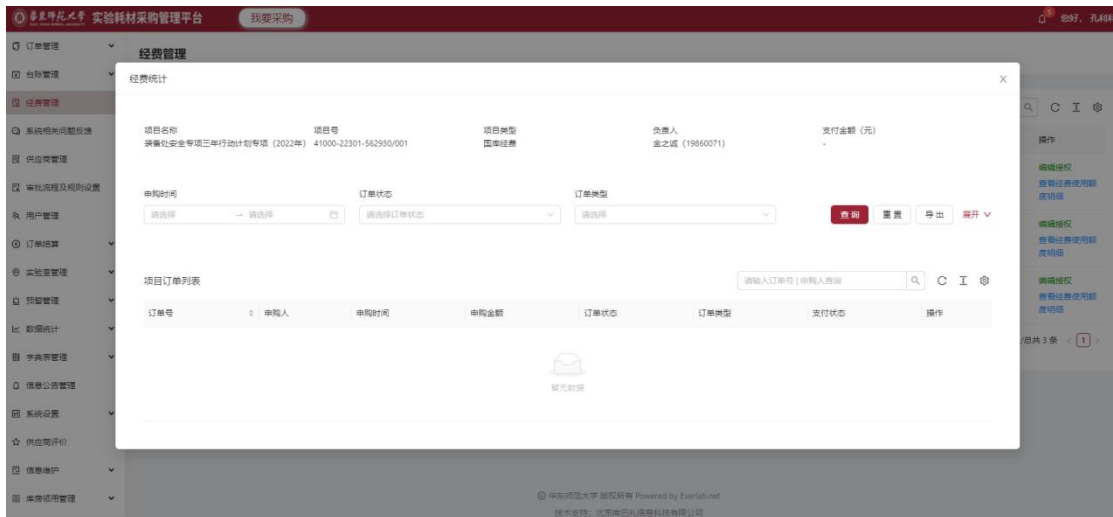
华东师范大学 实验耗材采购管理平台 我要采购 您好，孔利

订单管理
台账管理
经费管理
系统相关问题反馈
供应商管理
审批流程及规则设置
用户管理
订单结算
实验室管理
预警管理
数据统计
字典表管理
信息公告管理
系统设置
供应商评价
信息维护
库房领用管理

经费管理

经费统计 ×

| 项目名称 | 项目号 | 项目类型 | 负责人 | 支付金额（元） |
|---|---|---|---|---|
| 装备处安全专项三年行动计划专项（2022年） | 41000-22301-562930/001 | 国库经费 | 金之诚（19860071） | - |

申购时间 请选择 → 请选择
订单状态 请选择订单状态
订单类型 请选择
查询 重置 导出 展开

项目订单列表 请输入订单号 | 申购人查询

| 订单号 | 申购人 | 申购时间 | 申购金额 | 订单状态 | 订单类型 | 支付状态 | 操作 |
|---|---|---|---|---|---|---|---|

暂无数据

操作
编辑授权
查看经费使用额度明细
编辑授权
查看经费使用额度明细
编辑授权
查看经费使用额度明细
/总共3条 < 1 >

© 华东师范大学 版权所有 Powered by Everlab.net
技术支持：北京库巴扎信息科技有限公司